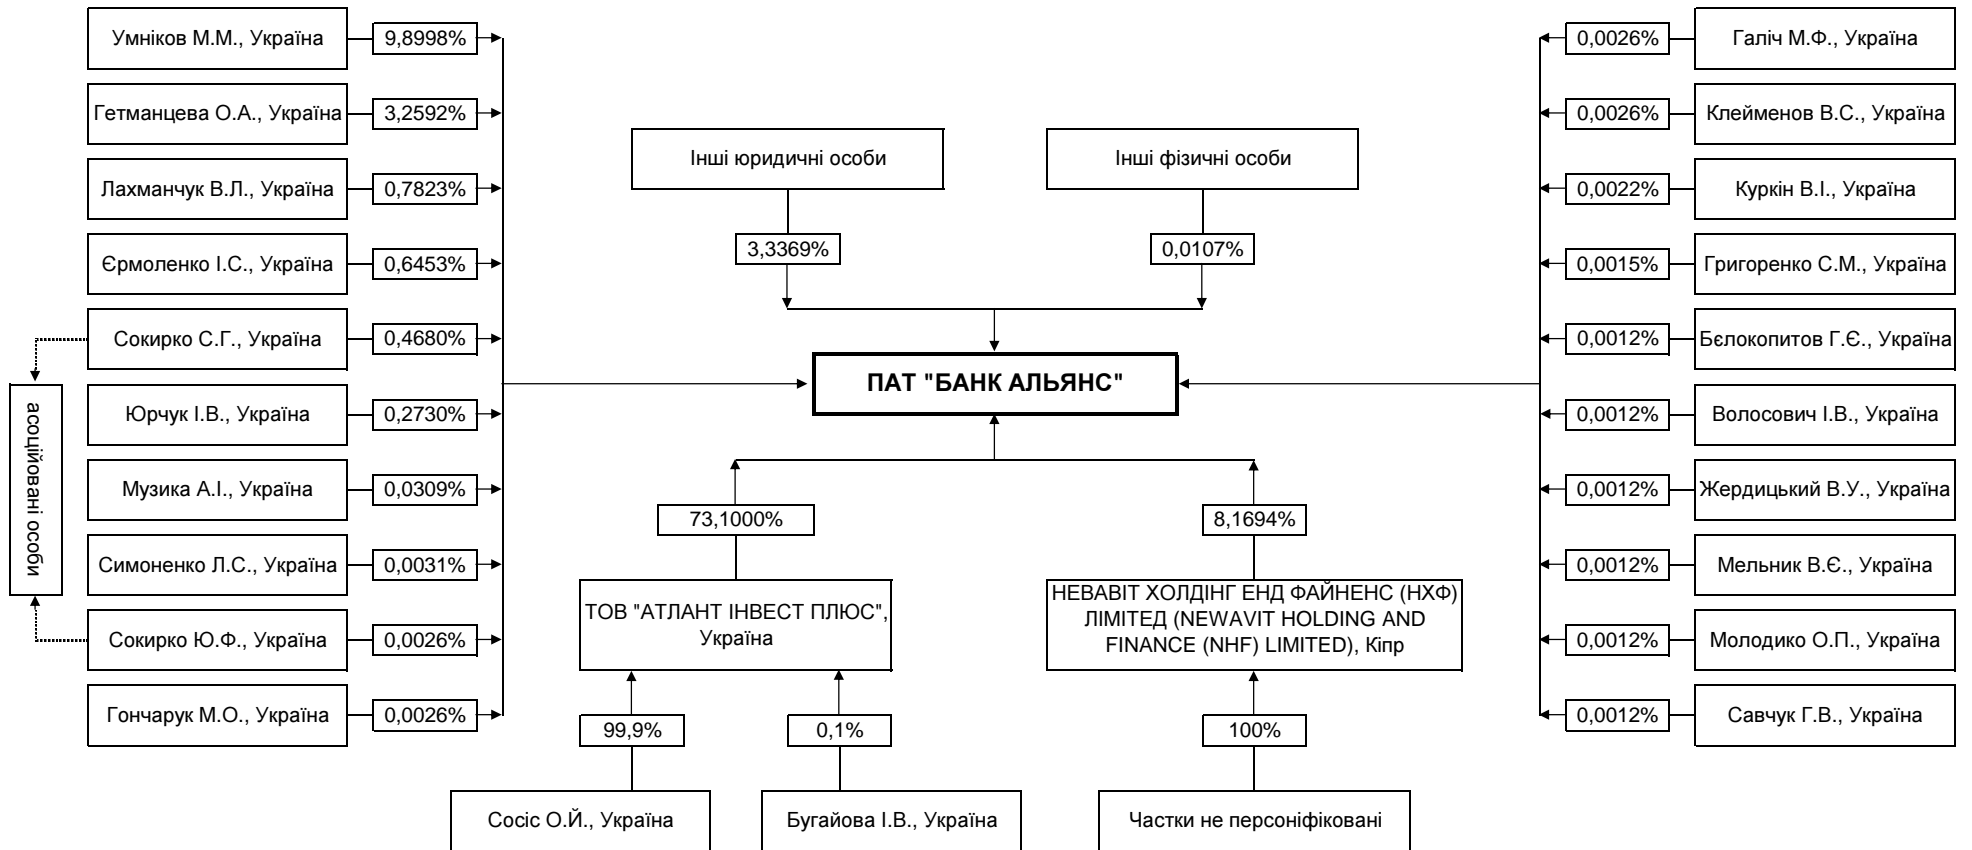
Умніков М.М., Україна
9,8998%

Гетманцева О.А., Україна
3,2592%

Лахманчук В.Л., Україна
0,7823%

Єрмоленко І.С., Україна
0,6453%

Сокирко С.Г., Україна
0,4680%

Юрчук І.В., Україна
0,2730%

Музика А.І., Україна
0,0309%

Симоненко Л.С., Україна
0,0031%

Сокирко Ю.Ф., Україна
0,0026%

Гончарук М.О., Україна
0,0026%

асоційовані особи

Інші юридичні особи
3,3369%

Інші фізичні особи
0,0107%

ПАТ "БАНК АЛЬЯНС"

73,1000%

ТОВ "АТЛАНТ ІНВЕСТ ПЛЮС", Україна

99,9%
Сосіс О.Й., Україна

0,1%
Бугайова І.В., Україна

8,1694%

НЕВАВІТ ХОЛДІНГ ЕНД ФАЙНЕНС (НХФ) ЛІМІТЕД (NEWAVIT HOLDING AND FINANCE (NHF) LIMITED), Кіпр

100%
Частки не персоніфіковані

0,0026%
Галіч М.Ф., Україна

0,0026%
Клейменов В.С., Україна

0,0022%
Куркін В.І., Україна

0,0015%
Григоренко С.М., Україна

0,0012%
Бєлокопитов Г.Є., Україна

0,0012%
Волосович І.В., Україна

0,0012%
Жердицький В.У., Україна

0,0012%
Мельник В.Є., Україна

0,0012%
Молодико О.П., Україна

0,0012%
Савчук Г.В., Україна